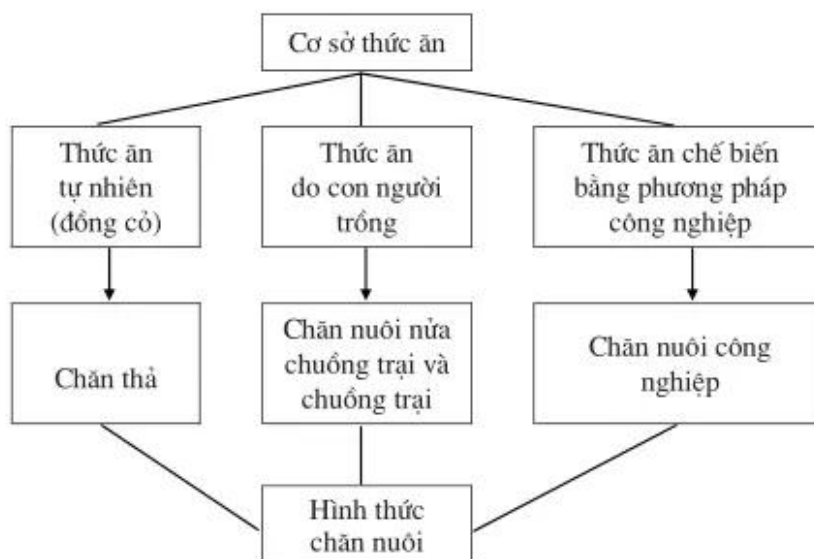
Cơ sở thức ăn

Thức ăn tự nhiên (đồng cỏ)

Thức ăn do con người trồng

Thức ăn chế biến bằng phương pháp công nghiệp

Chăn thả

Chăn nuôi nửa chuồng trại và chuồng trại

Chăn nuôi công nghiệp

Hình thức chăn nuôi